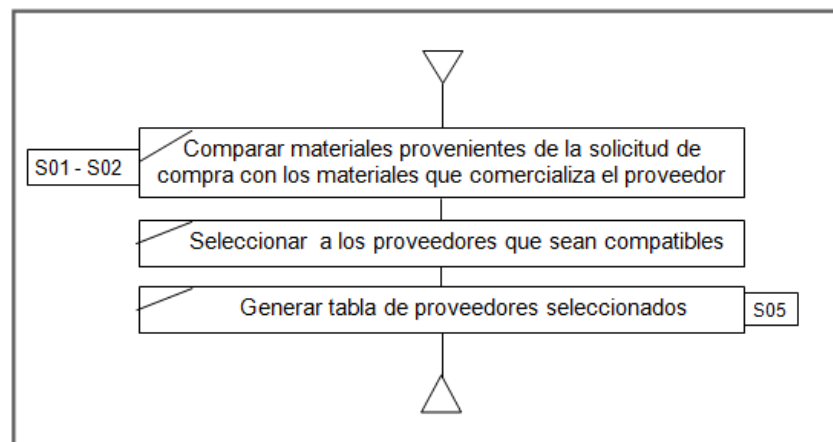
S01 - S02

Comparar materiales provenientes de la solicitud de compra con los materiales que comercializa el proveedor

Seleccionar a los proveedores que sean compatibles

Generar tabla de proveedores seleccionados

S05